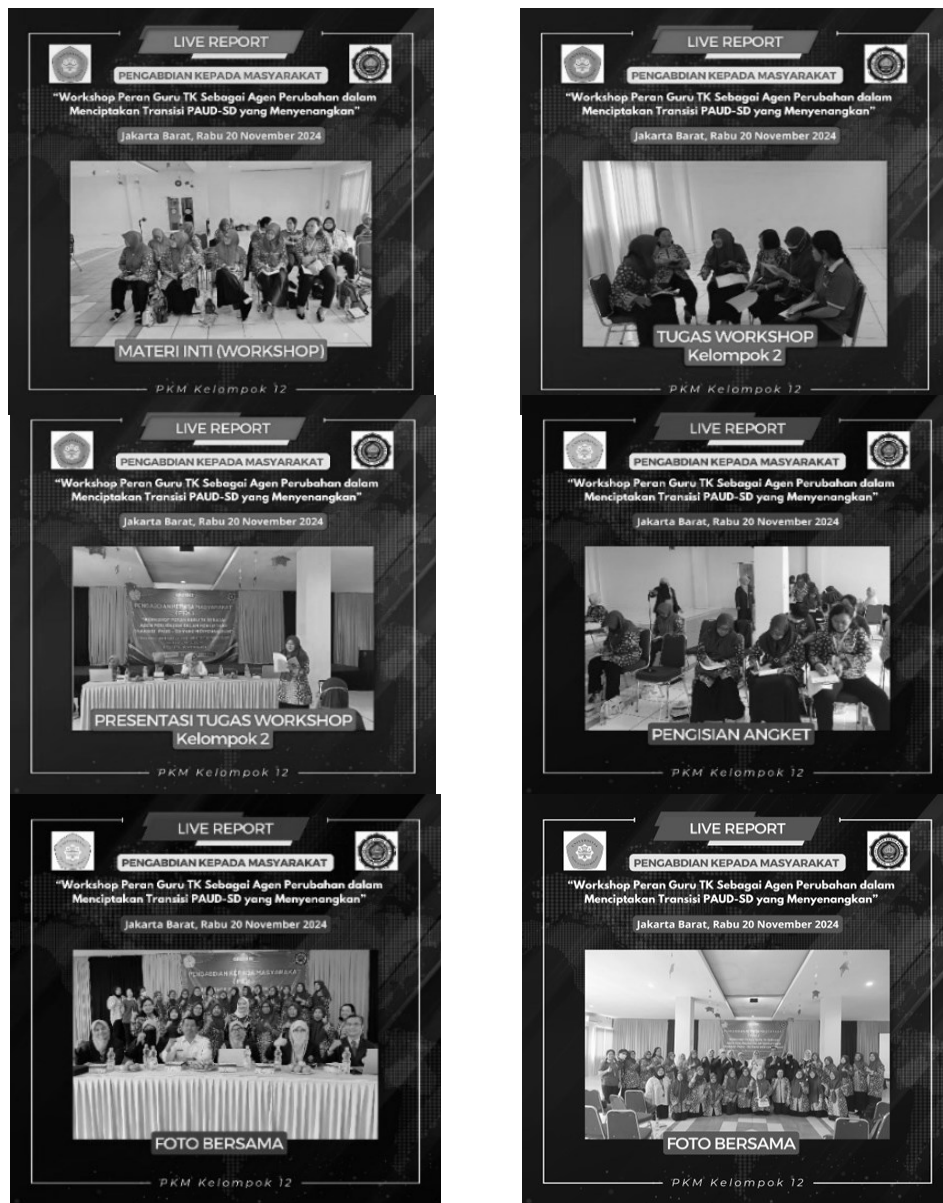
LIVE REPORT

PENGABDIAN KEPADA MASYARAKAT

"Workshop Peran Guru TK Sebagai Agen Perubahan dalam Menciptakan Transisi PAUD-SD yang Menyenangkan"

Jakarta Barat, Rabu 20 November 2024

MATERI INTI (WORKSHOP)

PKM Kelompok 12

LIVE REPORT

PENGABDIAN KEPADA MASYARAKAT

"Workshop Peran Guru TK Sebagai Agen Perubahan dalam Menciptakan Transisi PAUD-SD yang Menyenangkan"

Jakarta Barat, Rabu 20 November 2024

TUGAS WORKSHOP
Kelompok 2

PKM Kelompok 12

LIVE REPORT

PENGABDIAN KEPADA MASYARAKAT

"Workshop Peran Guru TK Sebagai Agen Perubahan dalam Menciptakan Transisi PAUD-SD yang Menyenangkan"

Jakarta Barat, Rabu 20 November 2024

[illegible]

PRESENTASI TUGAS WORKSHOP
Kelompok 2

PKM Kelompok 12

LIVE REPORT

PENGABDIAN KEPADA MASYARAKAT

"Workshop Peran Guru TK Sebagai Agen Perubahan dalam Menciptakan Transisi PAUD-SD yang Menyenangkan"

Jakarta Barat, Rabu 20 November 2024

PENGISIAN ANGKET

PKM Kelompok 12

LIVE REPORT

PENGABDIAN KEPADA MASYARAKAT

"Workshop Peran Guru TK Sebagai Agen Perubahan dalam Menciptakan Transisi PAUD-SD yang Menyenangkan"

Jakarta Barat, Rabu 20 November 2024

PENGABDIAN KEPADA MASYARAKAT

FOTO BERSAMA

PKM Kelompok 12

LIVE REPORT

PENGABDIAN KEPADA MASYARAKAT

"Workshop Peran Guru TK Sebagai Agen Perubahan dalam Menciptakan Transisi PAUD-SD yang Menyenangkan"

Jakarta Barat, Rabu 20 November 2024

FOTO BERSAMA

PKM Kelompok 12